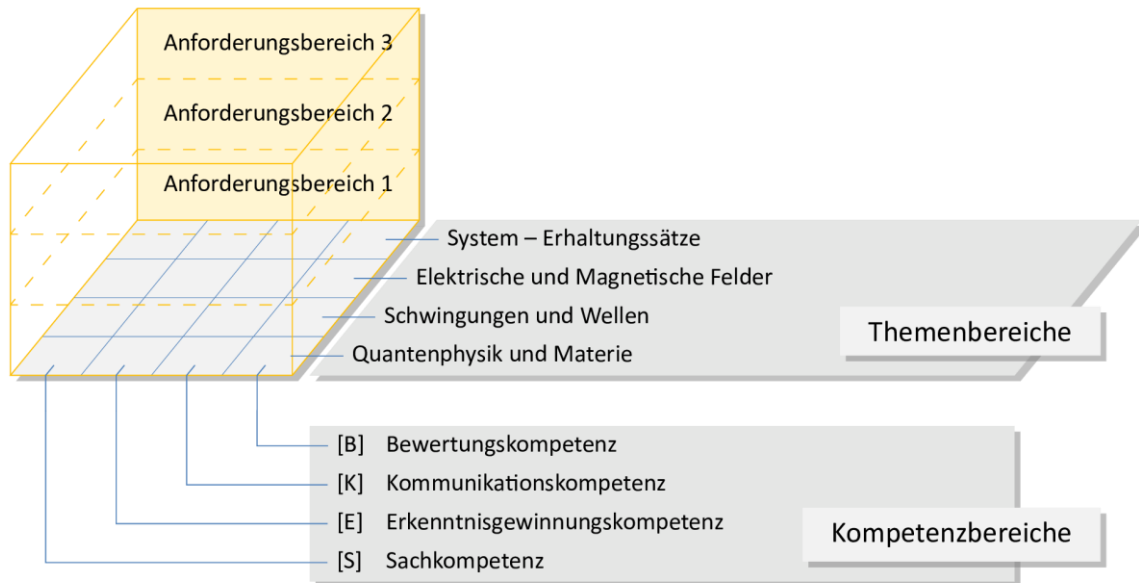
Anforderungsbereich 3
Anforderungsbereich 2
Anforderungsbereich 1

System – Erhaltungssätze
Elektrische und Magnetische Felder
Schwingungen und Wellen
Quantenphysik und Materie

Themenbereiche

[B] Bewertungskompetenz
[K] Kommunikationskompetenz
[E] Erkenntnisgewinnungskompetenz
[S] Sachkompetenz

Kompetenzbereiche